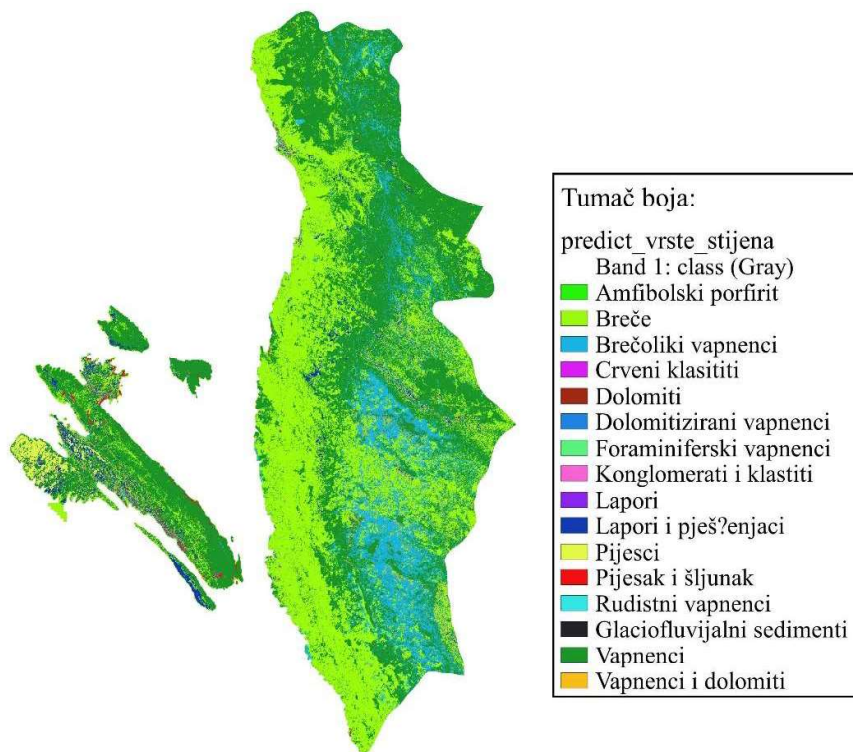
Tumač boja:

predict_vrste_stijena
Band 1: class (Gray)
Amfibolski porfirit
Breče
Brečoliki vapnenci
Crveni klasititi
Dolomiti
Dolomitizirani vapnenci
Foraminiferski vapnenci
Konglomerati i klastiti
Lapori
Lapori i pješ?enjaci
Pijesci
Pijesak i šljunak
Rudistni vapnenci
Glaciofluvijalni sedimenti
Vapnenci
Vapnenci i dolomiti